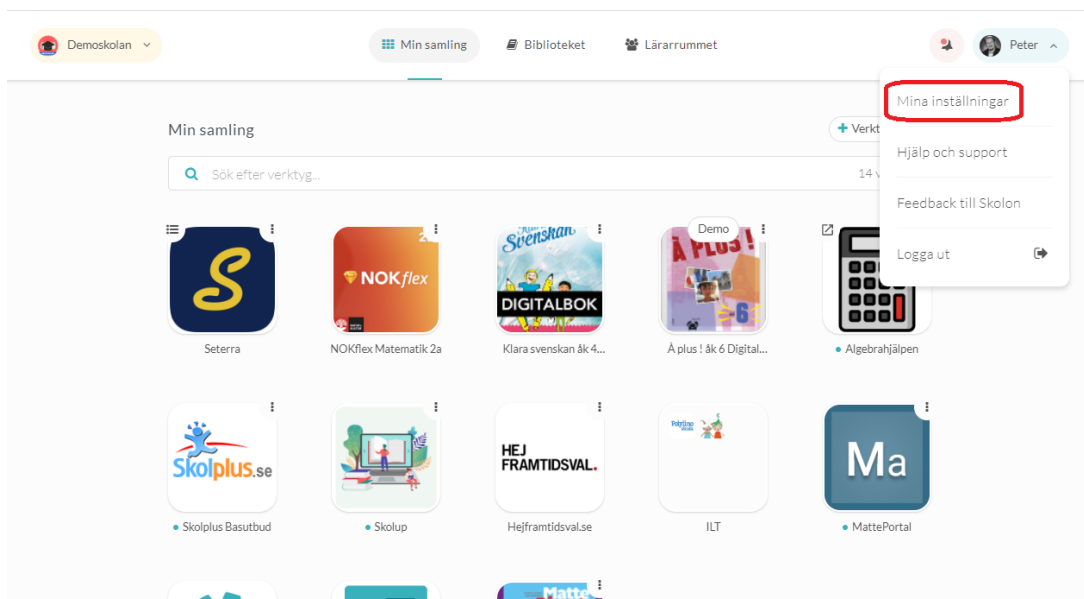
Demoskolan

Min samling

Biblioteket

Lärarrummet

Peter

Mina inställningar

Hjälp och support

Feedback till Skolon

Logga ut

Min samling

+ Verkt

Sök efter verktyg...

14 v

S

Seterra

NOKflex

NOKflex Matematik 2a

Svenskan

DIGITALBOK

Klara svenskan åk 4...

Demo

À PLUS !

6

À plus ! åk 6 Digital...

• Algebrahjälpen

Skolplus.se

• Skolplus Basutbud

• Skolup

HEJ FRAMTIDSVAL.

Hejframtidsval.se

ILT

Ma

• MattePortal

Matte